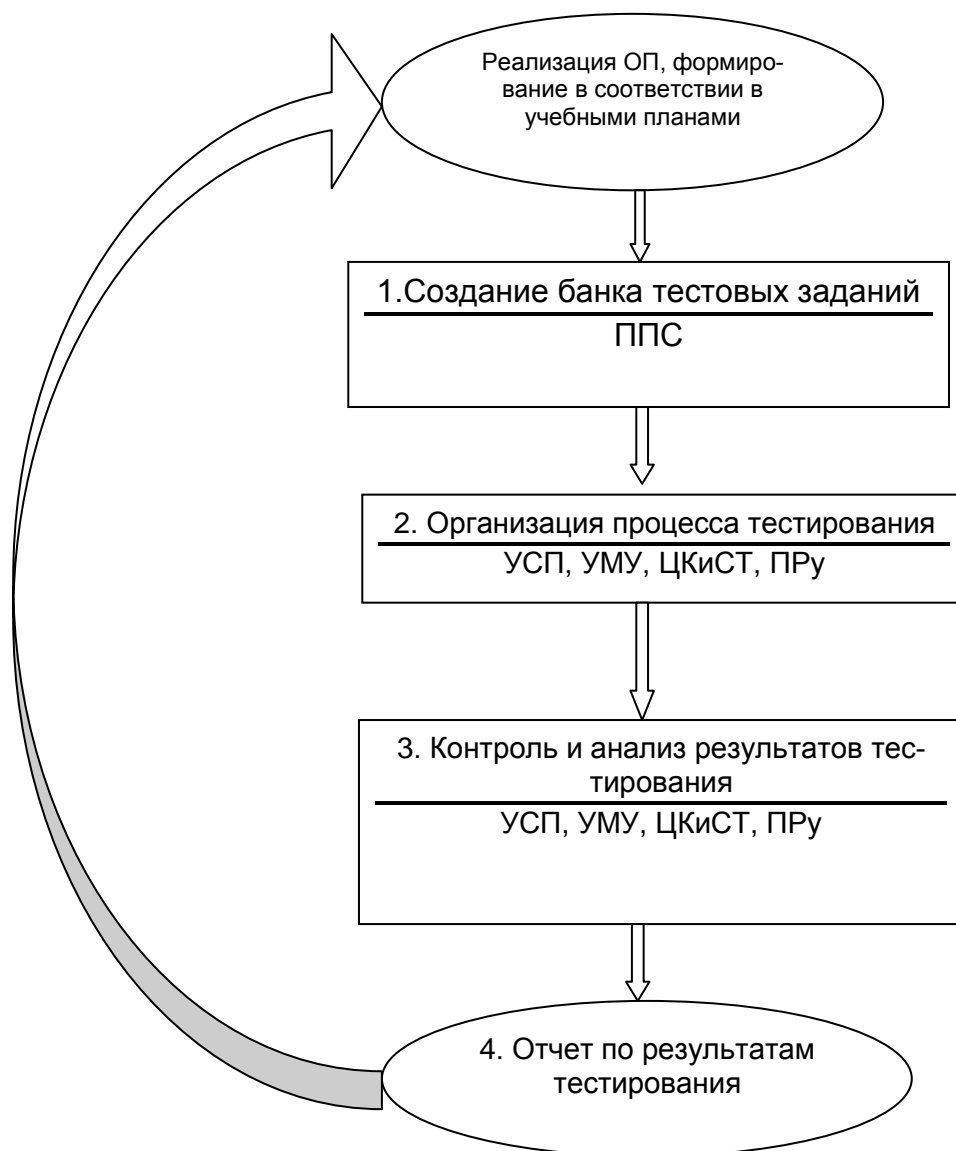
Реализация ОП, формирование в соответствии в учебными планами

1.Создание банка тестовых заданий

ППС

2. Организация процесса тестирования

УСП, УМУ, ЦКиСТ, ПРу

3. Контроль и анализ результатов тестирования

УСП, УМУ, ЦКиСТ, ПРу

4. Отчет по результатам тестирования